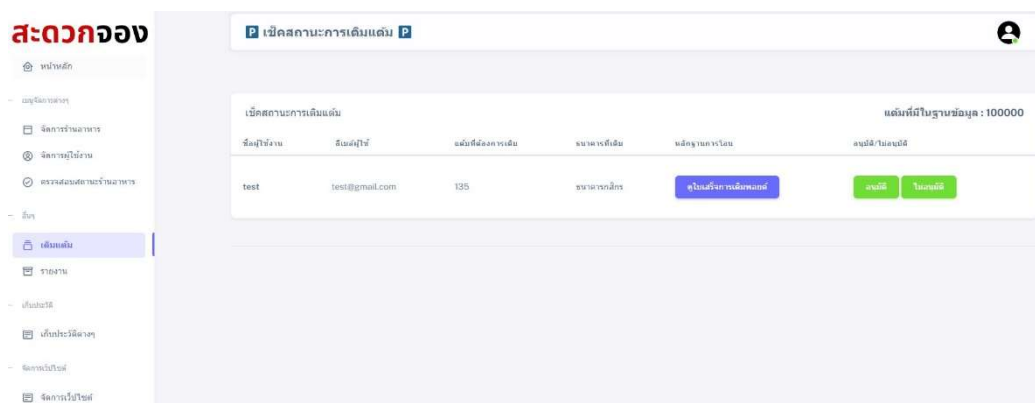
สะดวกจอง

หน้าหลัก

เมนูจัดการต่างๆ

จัดการร้านอาหาร

จัดการผู้ใช้งาน

ตรวจสอบสถานะร้านอาหาร

อื่นๆ

เติมแต้ม

รายงาน

เก็บประวัติ

เก็บประวัติต่างๆ

จัดการเว็บไซต์

จัดการเว็บไซต์

P เช็คสถานะการเติมแต้ม P

เช็คสถานะการเติมแต้ม

แต้มที่มีในฐานข้อมูล : 100000

| ชื่อผู้ใช้งาน | อีเมล์ผู้ใช้ | แต้มที่ต้องการเติม | ธนาคารที่เติม | หลักฐานการโอน | อนุมัติ/ไม่อนุมัติ |
|---|---|---|---|---|---|
| test | test@gmail.com | 135 | ธนาคารกสิกร | ดูใบเสร็จการเติมพอยต์ | อนุมัติ ไม่อนุมัติ |